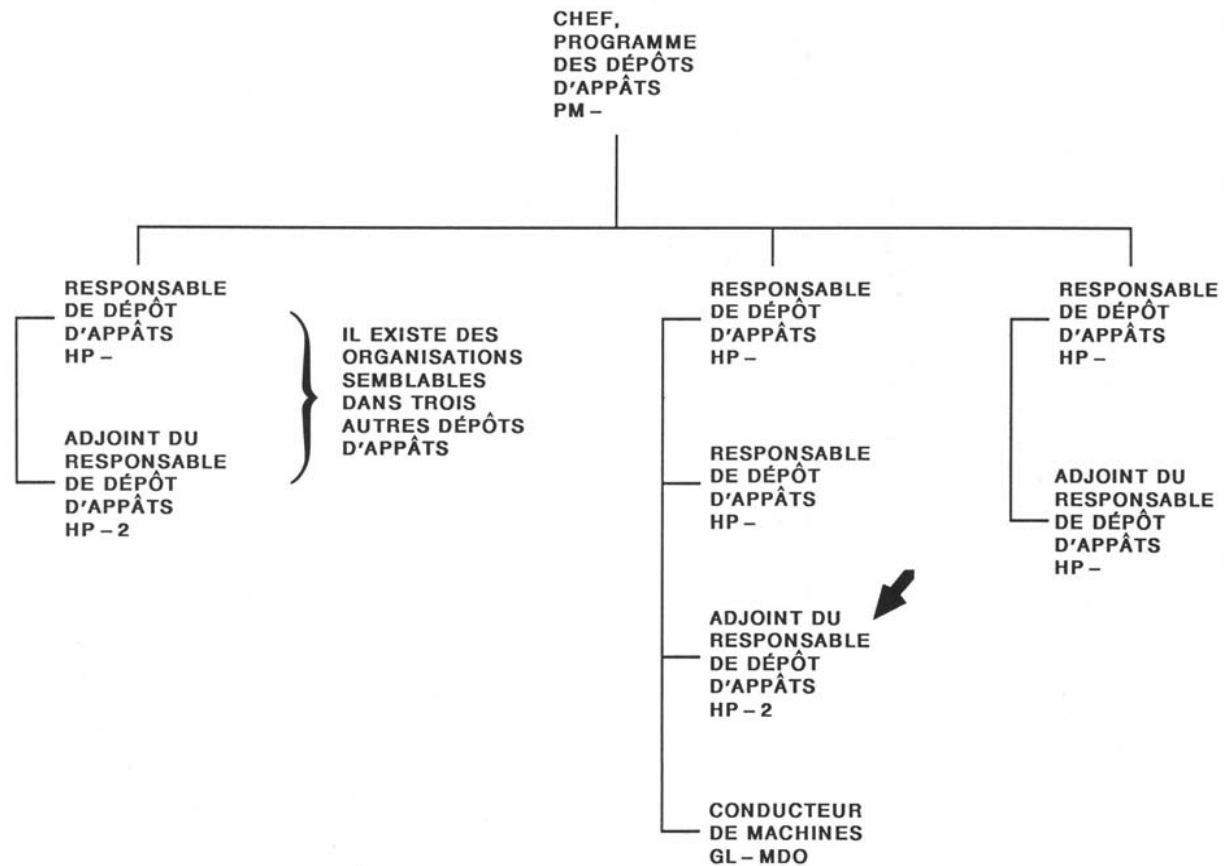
CHEF, PROGRAMME DES DÉPÔTS D'APPÂTS PM –

RESPONSABLE DE DÉPÔT D'APPÂTS HP –

ADJOINT DU RESPONSABLE DE DÉPÔT D'APPÂTS HP – 2

IL EXISTE DES ORGANISATIONS SEMBLABLES DANS TROIS AUTRES DÉPÔTS D'APPÂTS

RESPONSABLE DE DÉPÔT D'APPÂTS HP –

RESPONSABLE DE DÉPÔT D'APPÂTS HP –

ADJOINT DU RESPONSABLE DE DÉPÔT D'APPÂTS HP – 2

CONDUCTEUR DE MACHINES GL – MDO

RESPONSABLE DE DÉPÔT D'APPÂTS HP –

ADJOINT DU RESPONSABLE DE DÉPÔT D'APPÂTS HP –